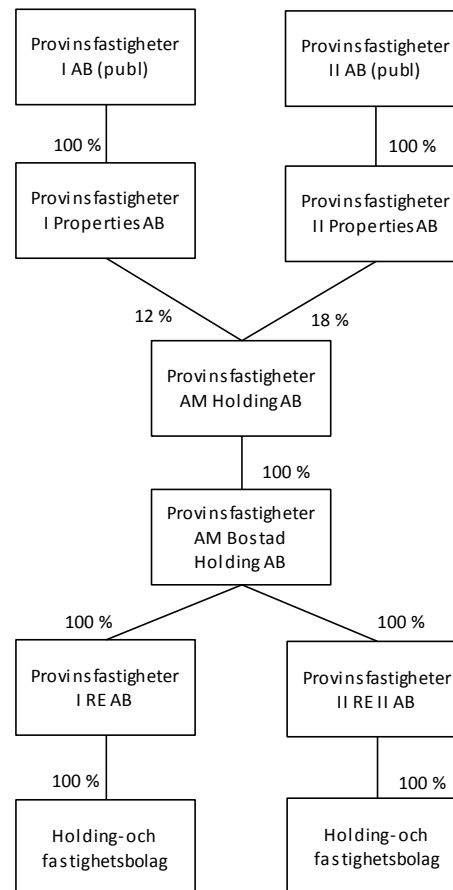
Provinsfastigheter I AB (publ)

Provinsfastigheter II AB (publ)

100 %

100 %

Provinsfastigheter I Properties AB

Provinsfastigheter II Properties AB

12 %

18 %

Provinsfastigheter AM Holding AB

100 %

Provinsfastigheter AM Bostad Holding AB

100 %

100 %

Provinsfastigheter I RE AB

Provinsfastigheter II RE II AB

100 %

100 %

Holding-och fastighetsbolag

Holding-och fastighetsbolag